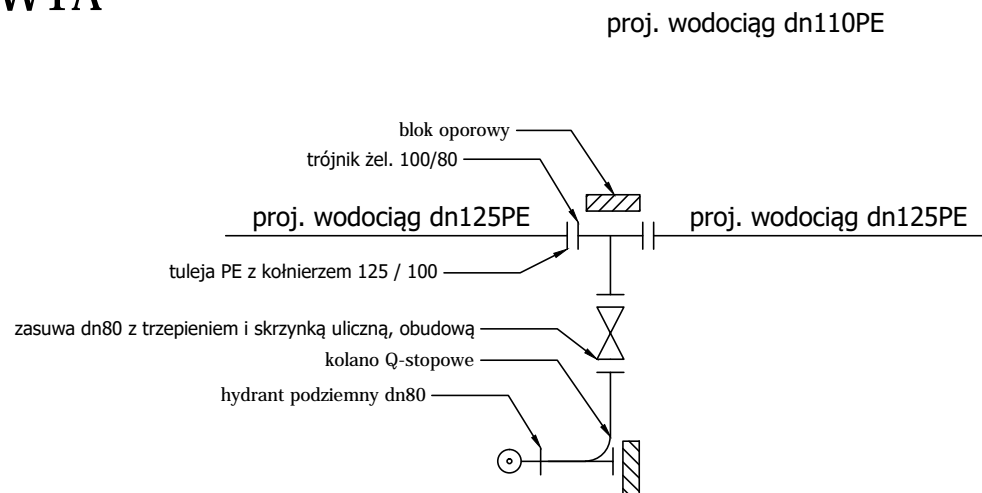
W1A

proj. wodociąg dn110PE

blok oporowy

trójnik żel. 100/80

proj. wodociąg dn125PE

proj. wodociąg dn125PE

tuleja PE z kołnierzem 125 / 100

zasuwa dn80 z trzepieniem i skrzynką uliczną, obudową

kolano Q-stopowe

hydrant podziemny dn80